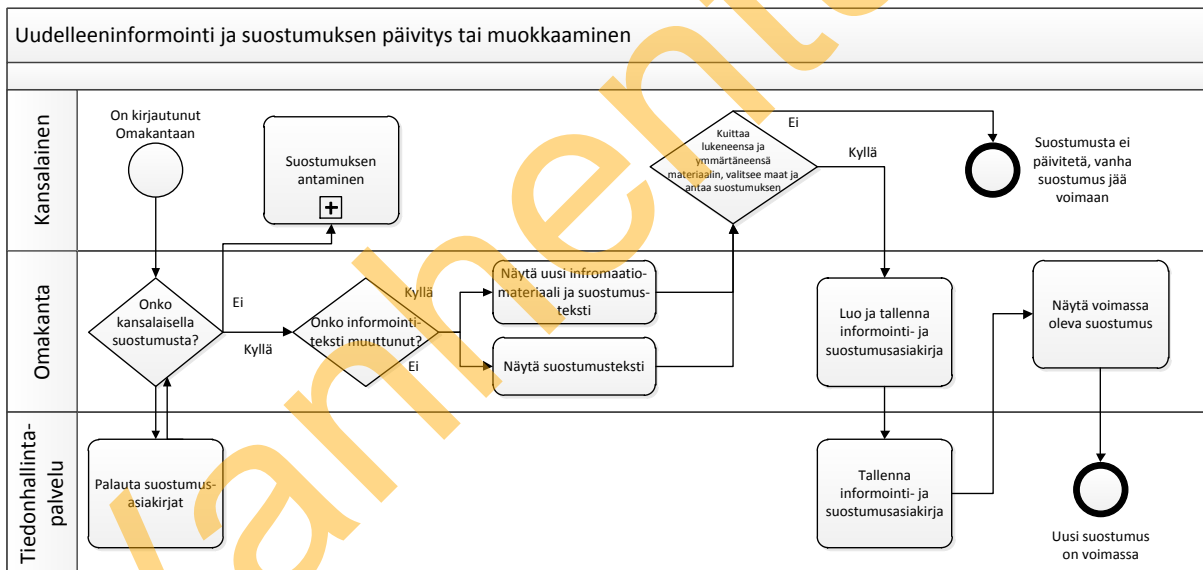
Uudelleeninformointi ja suostumuksen päivitys tai muokkaaminen

Kansalainen

On kirjautunut Omakantaan

Suostumuksen antaminen

Kuittaa lukeneensa ja ymmärtäneensä materiaalin, valitsee maat ja antaa suostumuksen

Ei

Kyllä

Suostumusta ei päivitetä, vanha suostumus jää voimaan

Omakanta

Onko kansalaisella suostumusta?

Ei

Kyllä

Onko informointiteksti muuttunut?

Kyllä

Ei

Näytä uusi infromaatiomateriaali ja suostumusteksti

Näytä suostumusteksti

Luo ja tallenna informointi- ja suostumusasiakirja

Näytä voimassa oleva suostumus

Tiedonhallintapalvelu

Palauta suostumusasiakirjat

Tallenna informointi- ja suostumusasiakirja

Uusi suostumus on voimassa

Vanhentunut